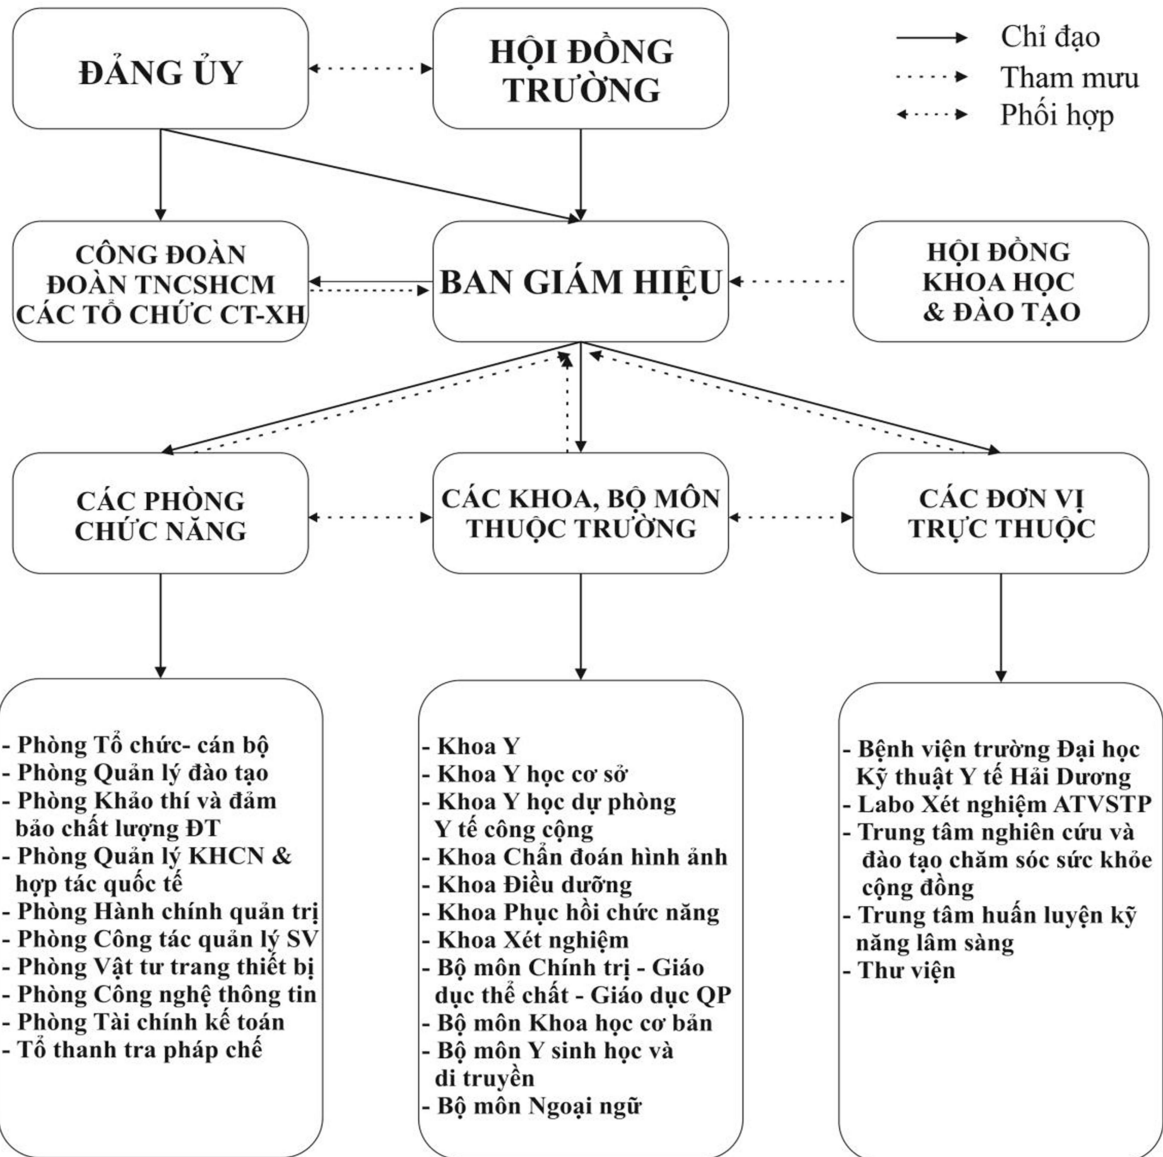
ĐẢNG ỦY

HỘI ĐỒNG TRƯỜNG

Chỉ đạo
Tham mưu
Phối hợp

CÔNG ĐOÀN
ĐOÀN TNCSHCM
CÁC TỔ CHỨC CT-XH

BAN GIÁM HIỆU

HỘI ĐỒNG KHOA HỌC & ĐÀO TẠO

CÁC PHÒNG CHỨC NĂNG

CÁC KHOA, BỘ MÔN THUỘC TRƯỜNG

CÁC ĐƠN VỊ TRỰC THUỘC

- Phòng Tổ chức- cán bộ
- Phòng Quản lý đào tạo
- Phòng Khảo thí và đảm bảo chất lượng ĐT
- Phòng Quản lý KHCN & hợp tác quốc tế
- Phòng Hành chính quản trị
- Phòng Công tác quản lý SV
- Phòng Vật tư trang thiết bị
- Phòng Công nghệ thông tin
- Phòng Tài chính kế toán
- Tổ thanh tra pháp chế

- Khoa Y
- Khoa Y học cơ sở
- Khoa Y học dự phòng Y tế công cộng
- Khoa Chẩn đoán hình ảnh
- Khoa Điều dưỡng
- Khoa Phục hồi chức năng
- Khoa Xét nghiệm
- Bộ môn Chính trị - Giáo dục thể chất - Giáo dục QP
- Bộ môn Khoa học cơ bản
- Bộ môn Y sinh học và di truyền
- Bộ môn Ngoại ngữ

- Bệnh viện trường Đại học Kỹ thuật Y tế Hải Dương
- Labo Xét nghiệm ATVSTP
- Trung tâm nghiên cứu và đào tạo chăm sóc sức khỏe cộng đồng
- Trung tâm huấn luyện kỹ năng lâm sàng
- Thư viện